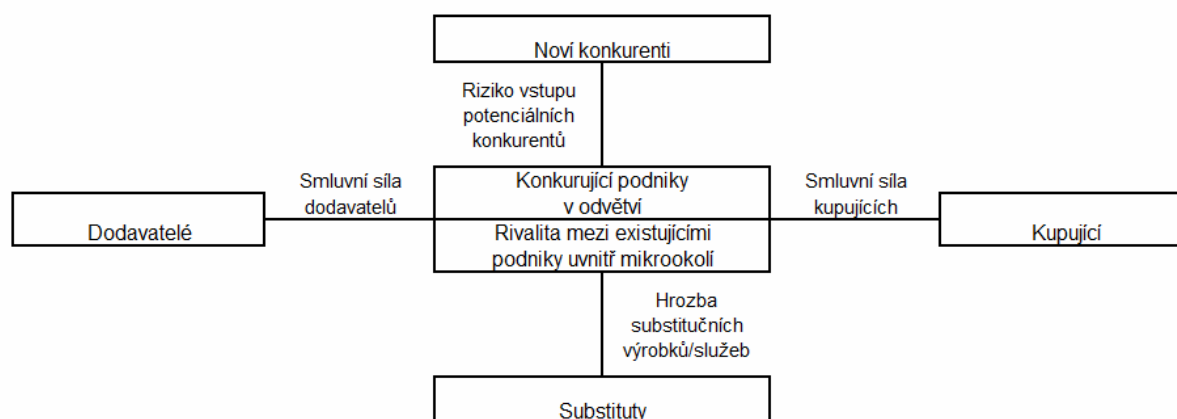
Noví konkurenti

Riziko vstupu potenciálních konkurentů

Smluvní síla dodavatelů

Dodavatelé

Konkurující podniky v odvětví

Rivalita mezi existujícími podniky uvnitř mikrookolí

Smluvní síla kupujících

Kupující

Hrozba substitučních výrobků/služeb

Substituty